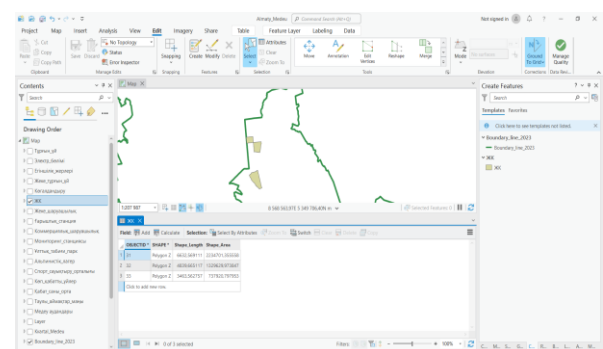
Almaty_Medeu  Command Search (Alt+Q)  Not signed in

Project  Map  Insert  Analysis  View  Edit  Imagery  Share  Table  Feature Layer  Labeling  Data

Cut  Copy  Copy Path  Paste  Save  Discard  No Topology  Status  Error Inspector  Snapping  Create  Modify  Delete  Select  Attributes  Clear  Zoom To  Move  Annotation  Edit Vertices  Reshape  Merge  Mode  Ground To Grid  Manage Quality

Clipboard  Manage Edits  Snapping  Features  Selection  Tools  Elevation  Corrections  Data Revi...

Contents
Search

Drawing Order
Map
Турлык_pl
Elevatry_liniiar
Егіндік_жерлері
Жаяу_турлык_pl
Көгалдандыру
ЖК
Жиліз_шаруашылық
Тарихиная_станция
Коммуналдық_шаруашылық
Мемлекеттік_ғимараттар
Алтын_табиғи_парк
Альпинистік_лагері
Спорт_кешендері_ғалымдар
Кеп_қабатты_үйлер
Кабан_сана_тұрғ
Таулы_шаңғылар_жолы
Медеу_жерлерінің
Layer
Кынтай_Medeu
Boundary_line_2023

Map

1:207 987   0 560 563,878 E 5 349 706,409 m   Selected Features: 0

ЖК

Field:  Add  Calculate  Selection:  Select By Attributes  Zoom To  Switch  Clear  Delete  Copy

| OBJECTID * | SHAPE * | Shape_Length | Shape_Area |
|---|---|---|---|
| 1 21 | Polygon Z | 6632.369111 | 2236701.303030 |
| 2 30 | Polygon Z | 4639.661717 | 1239476.973667 |
| 3 33 | Polygon Z | 3402.562757 | 737825.797503 |

Click to add new row.

0 of 3 selected   Filters:   100%

Create Features
Search
Templates  Favorites
Click here to see templates not listed.
Boundary_line_2023
Boundary_line_2023
ЖК
ЖК